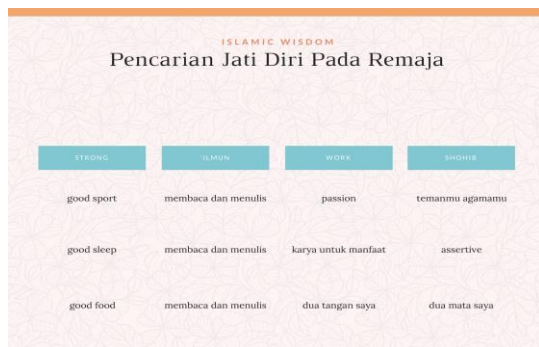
ISLAMIC WISDOM
Pencarian Jati Diri Pada Remaja

| STRONG | 'ILMUN | WORK | SHOHIB |
|---|---|---|---|
| good sport | membaca dan menulis | passion | temanmu agamamu |
| good sleep | membaca dan menulis | karya untuk manfaat | assertive |
| good food | membaca dan menulis | dua tangan saya | dua mata saya |